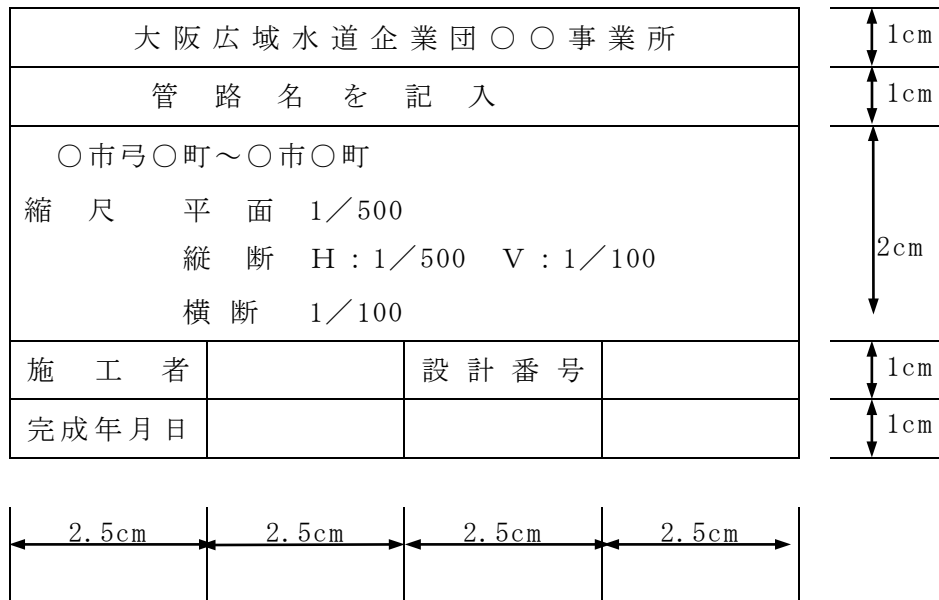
| 大阪広域水道企業団〇〇事業所 | | | |
|---|---|---|---|
| 管路名を記入 | | | |
| 〇市弓〇町～〇市〇町<br>縮尺　平面　1／500<br>縦断　H：1／500　V：1／100<br>横断　1／100 | | | |
| 施工者 | | 設計番号 | |
| 完成年月日 | | | |

1cm
1cm
2cm
1cm
1cm

2.5cm　2.5cm　2.5cm　2.5cm